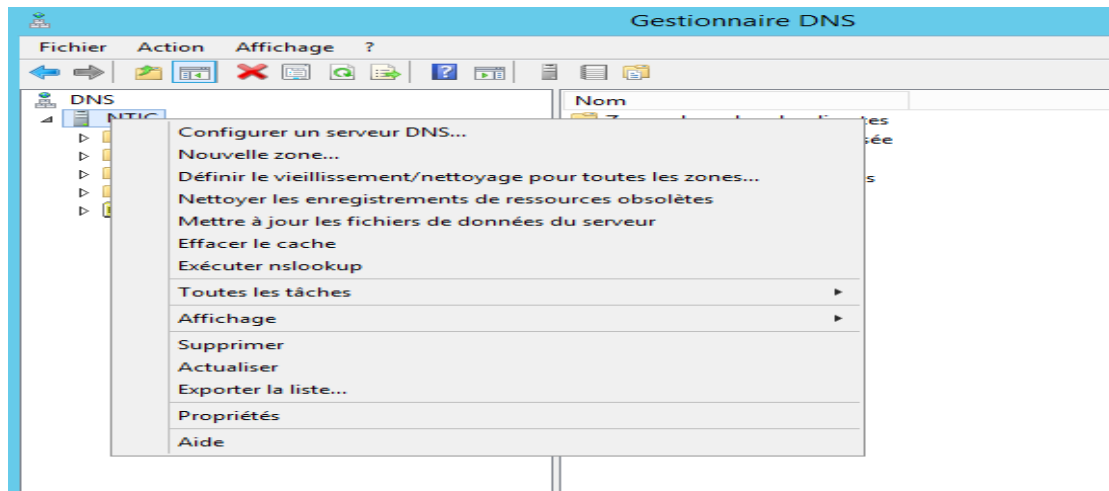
Gestionnaire DNS

Fichier Action Affichage ?

DNS
NTIC

Nom
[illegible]tes
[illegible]sée
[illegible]s

Configurer un serveur DNS...
Nouvelle zone...
Définir le vieillissement/nettoyage pour toutes les zones...
Nettoyer les enregistrements de ressources obsolètes
Mettre à jour les fichiers de données du serveur
Effacer le cache
Exécuter nslookup
Toutes les tâches
Affichage
Supprimer
Actualiser
Exporter la liste...
Propriétés
Aide